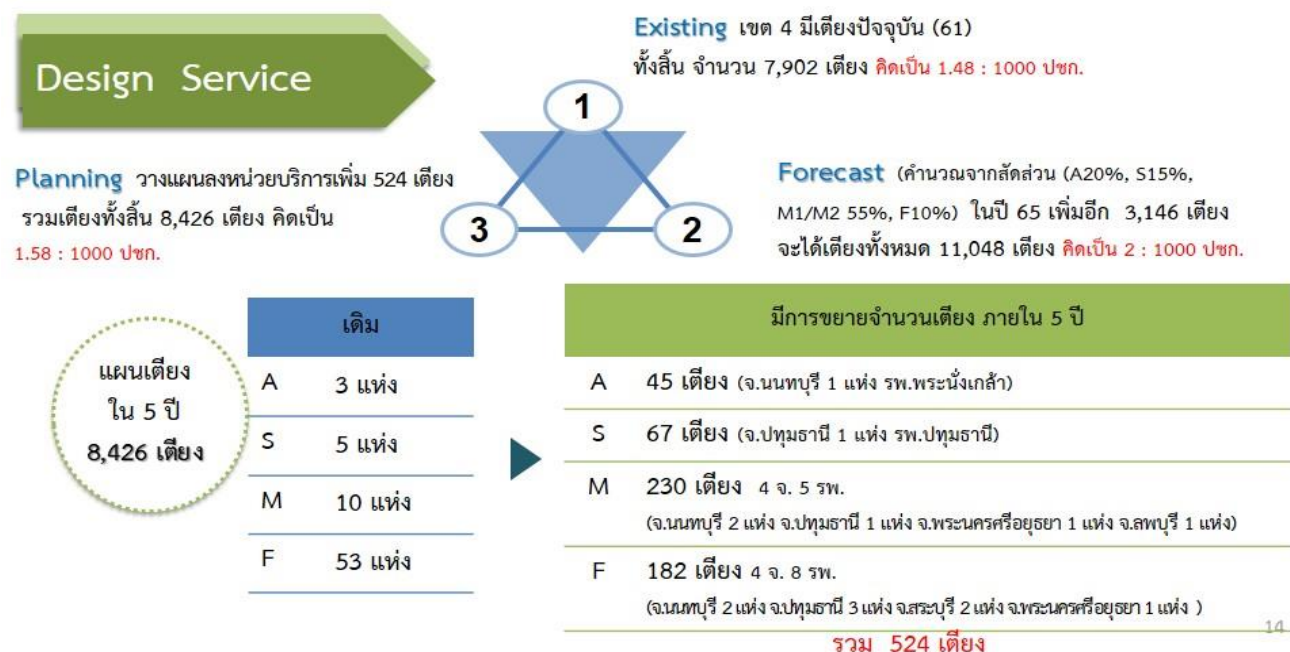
Design Service

Existing เขต 4 มีเตียงปัจจุบัน (61) ทั้งสิ้น จำนวน 7,902 เตียง คิดเป็น 1.48 : 1000 ปชก.

1

3

2

Planning วางแผนลงหน่วยบริการเพิ่ม 524 เตียง รวมเตียงทั้งสิ้น 8,426 เตียง คิดเป็น 1.58 : 1000 ปชก.

Forecast (คำนวณจากสัดส่วน (A20%, S15%, M1/M2 55%, F10%) ในปี 65 เพิ่มอีก 3,146 เตียง จะได้เตียงทั้งหมด 11,048 เตียง คิดเป็น 2 : 1000 ปชก.

แผนเตียง ใน 5 ปี 8,426 เตียง

| เดิม | |
|---|---|
| A | 3 แห่ง |
| S | 5 แห่ง |
| M | 10 แห่ง |
| F | 53 แห่ง |

| มีการขยายจำนวนเตียง ภายใน 5 ปี | |
|---|---|
| A | 45 เตียง (จ.นนทบุรี 1 แห่ง รพ.พระนั่งเกล้า) |
| S | 67 เตียง (จ.ปทุมธานี 1 แห่ง รพ.ปทุมธานี) |
| M | 230 เตียง 4 จ. 5 รพ. (จ.นนทบุรี 2 แห่ง จ.ปทุมธานี 1 แห่ง จ.พระนครศรีอยุธยา 1 แห่ง จ.ลพบุรี 1 แห่ง) |
| F | 182 เตียง 4 จ. 8 รพ. (จ.นนทบุรี 2 แห่ง จ.ปทุมธานี 3 แห่ง จ.สระบุรี 2 แห่ง จ.พระนครศรีอยุธยา 1 แห่ง ) |

รวม 524 เตียง

14